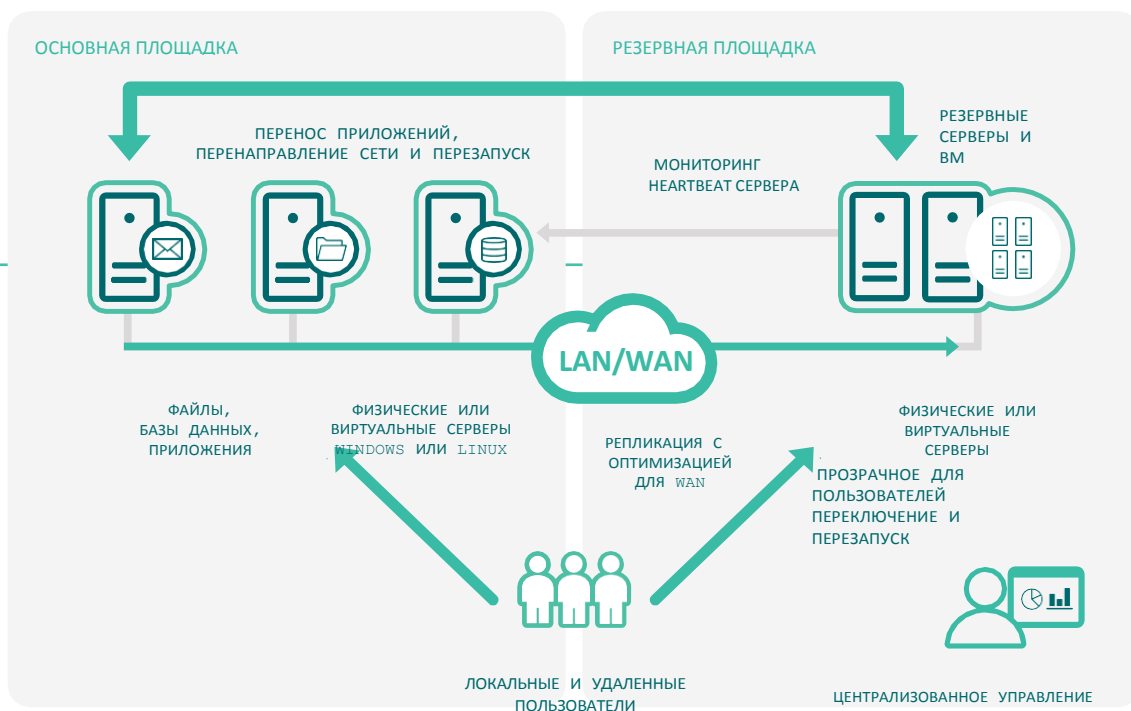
ОСНОВНАЯ ПЛОЩАДКА

РЕЗЕРВНАЯ ПЛОЩАДКА

ПЕРЕНОС ПРИЛОЖЕНИЙ, ПЕРЕНАПРАВЛЕНИЕ СЕТИ И ПЕРЕЗАПУСК

РЕЗЕРВНЫЕ СЕРВЕРЫ И ВМ

МОНИТОРИНГ HEARTBEAT СЕРВЕРА

LAN/WAN

ФАЙЛЫ, БАЗЫ ДАННЫХ, ПРИЛОЖЕНИЯ

ФИЗИЧЕСКИЕ ИЛИ ВИРТУАЛЬНЫЕ СЕРВЕРЫ WINDOWS ИЛИ LINUX

РЕПЛИКАЦИЯ С ОПТИМИЗАЦИЕЙ ДЛЯ WAN

ФИЗИЧЕСКИЕ ИЛИ ВИРТУАЛЬНЫЕ СЕРВЕРЫ

ПРОЗРАЧНОЕ ДЛЯ ПОЛЬЗОВАТЕЛЕЙ ПЕРЕКЛЮЧЕНИЕ И ПЕРЕЗАПУСК

ЛОКАЛЬНЫЕ И УДАЛЕННЫЕ ПОЛЬЗОВАТЕЛИ

ЦЕНТРАЛИЗОВАННОЕ УПРАВЛЕНИЕ